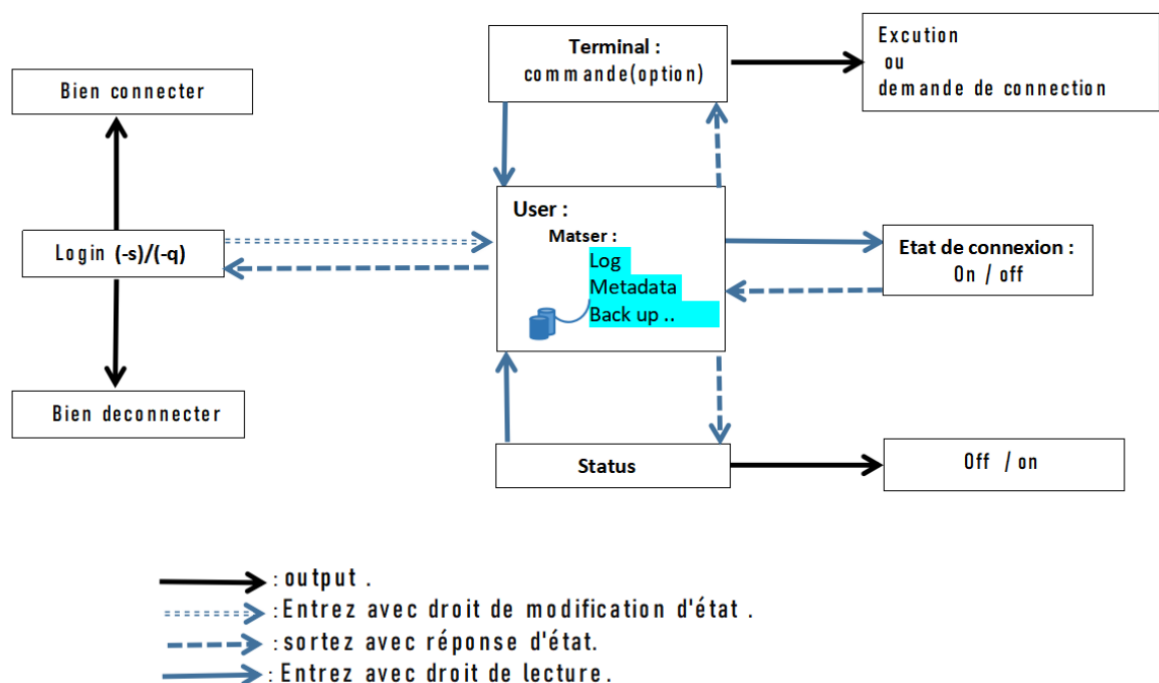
Terminal :
commande(option)

Excution
ou
demande de connection

Bien connecter

User :
Matser :
Log
Metadata
Back up ..

Login (-s)/(-q)

Etat de connexion :
On / off

Bien deconnecter

Status

Off / on

: output .
: Entrez avec droit de modification d'état .
: sortez avec réponse d'état.
: Entrez avec droit de lecture.